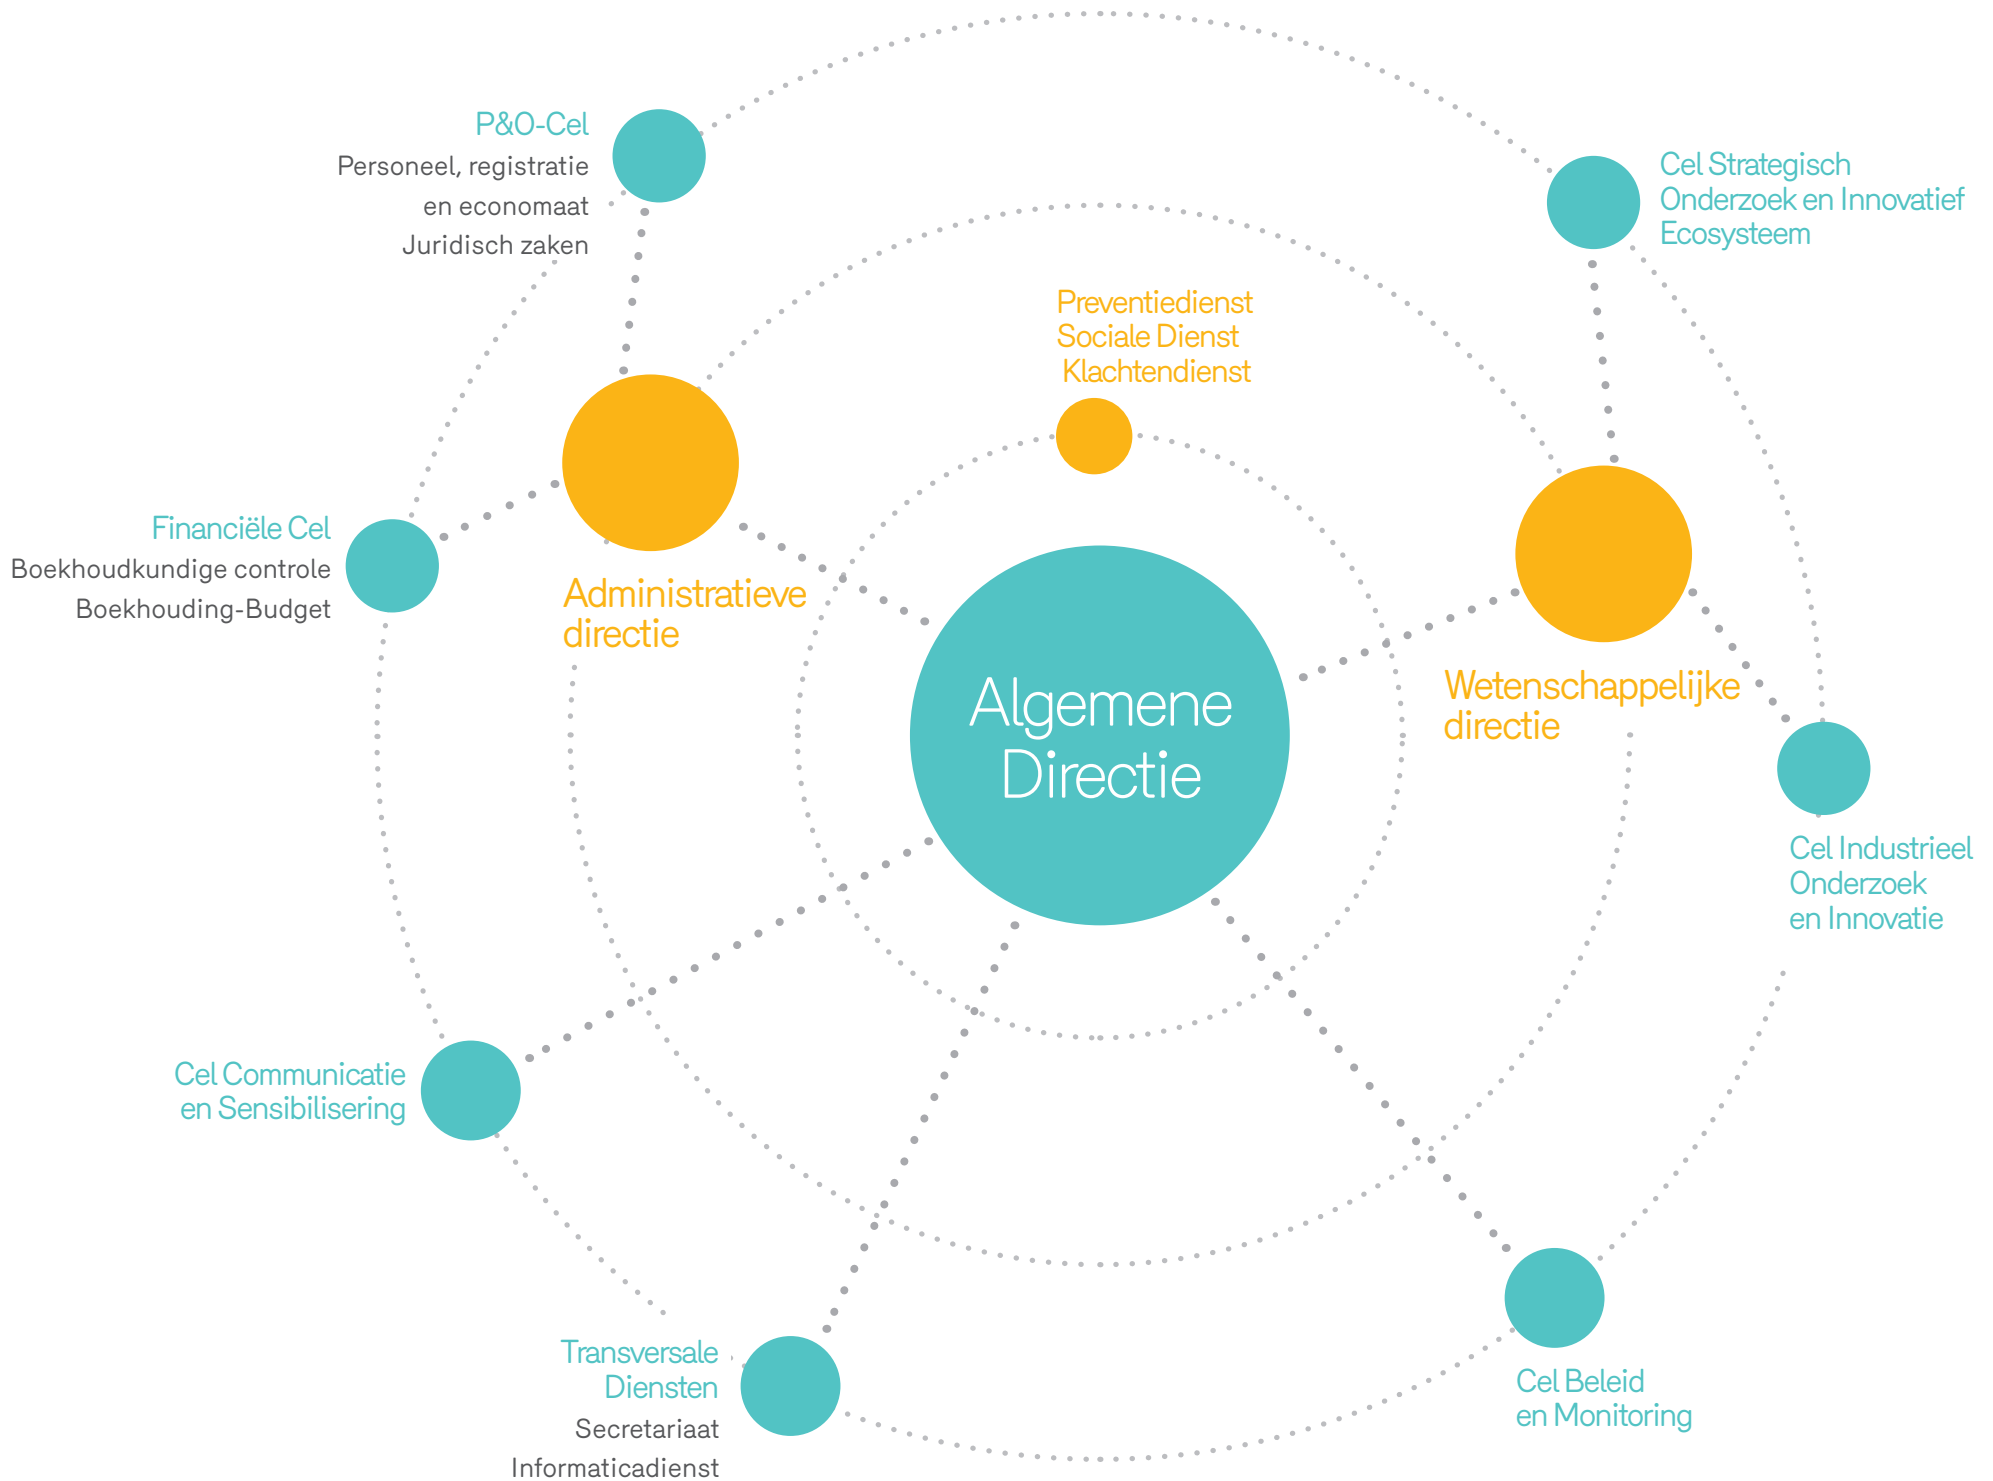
P&O-Cel
Personeel, registratie
en economaat
Juridisch zaken

Cel Strategisch
Onderzoek en Innovatief
Ecosysteem

Preventiedienst
Sociale Dienst
Klachtendienst

Financiële Cel
Boekhoudkundige controle
Boekhouding-Budget

Administratieve
directie

Algemene
Directie

Wetenschappelijke
directie

Cel Industrieel
Onderzoek
en Innovatie

Cel Communicatie
en Sensibilisering

Transversale
Diensten
Secretariaat
Informaticadienst

Cel Beleid
en Monitoring